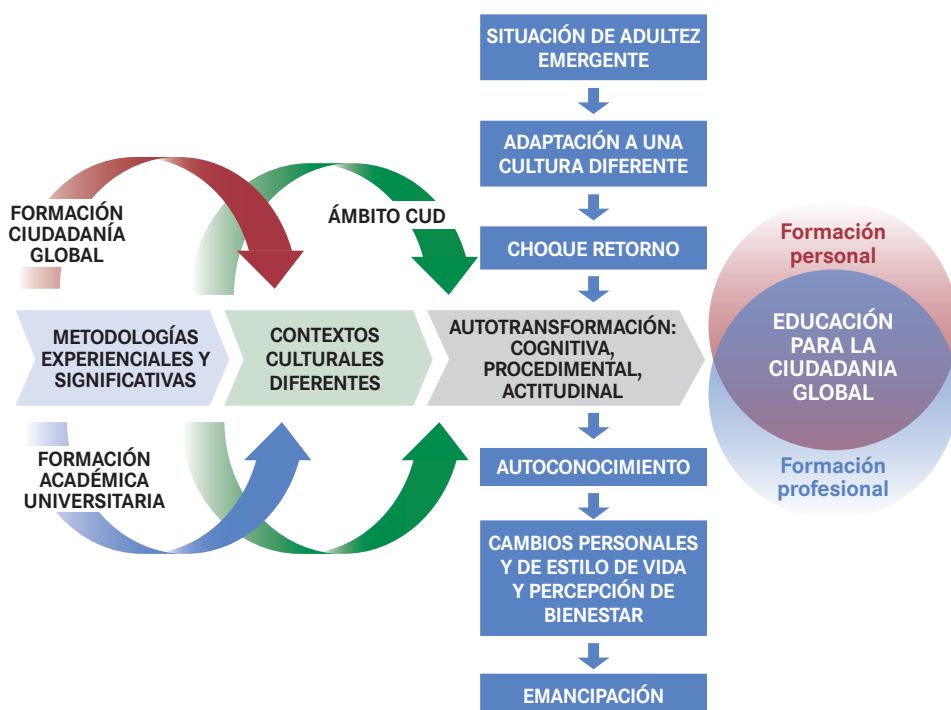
SITUACIÓN DE ADULTEZ EMERGENTE

ADAPTACIÓN A UNA CULTURA DIFERENTE

FORMACIÓN CIUDADANÍA GLOBAL

ÁMBITO CUD

CHOQUE RETORNO

Formación personal

EDUCACIÓN PARA LA CIUDADANIA GLOBAL

Formación profesional

METODOLOGÍAS EXPERIENCIALES Y SIGNIFICATIVAS

CONTEXTOS CULTURALES DIFERENTES

AUTOTRANSFORMACIÓN: COGNITIVA, PROCEDIMENTAL, ACTITUDINAL

FORMACIÓN ACADÉMICA UNIVERSITARIA

AUTOCONOCIMIENTO

CAMBIOS PERSONALES Y DE ESTILO DE VIDA Y PERCEPCIÓN DE BIENESTAR

EMANCIPACIÓN